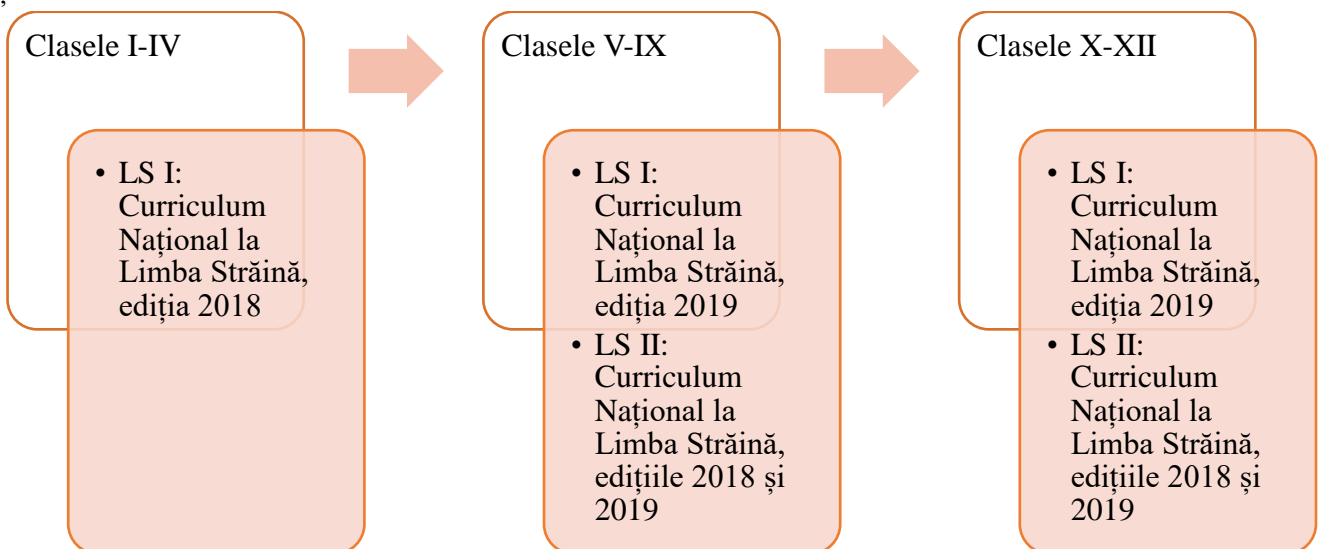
Clasele I-IV

• LS I: Curriculum Național la Limba Străină, ediția 2018

Clasele V-IX

• LS I: Curriculum Național la Limba Străină, ediția 2019
• LS II: Curriculum Național la Limba Străină, edițiile 2018 și 2019

Clasele X-XII

• LS I: Curriculum Național la Limba Străină, ediția 2019
• LS II: Curriculum Național la Limba Străină, edițiile 2018 și 2019